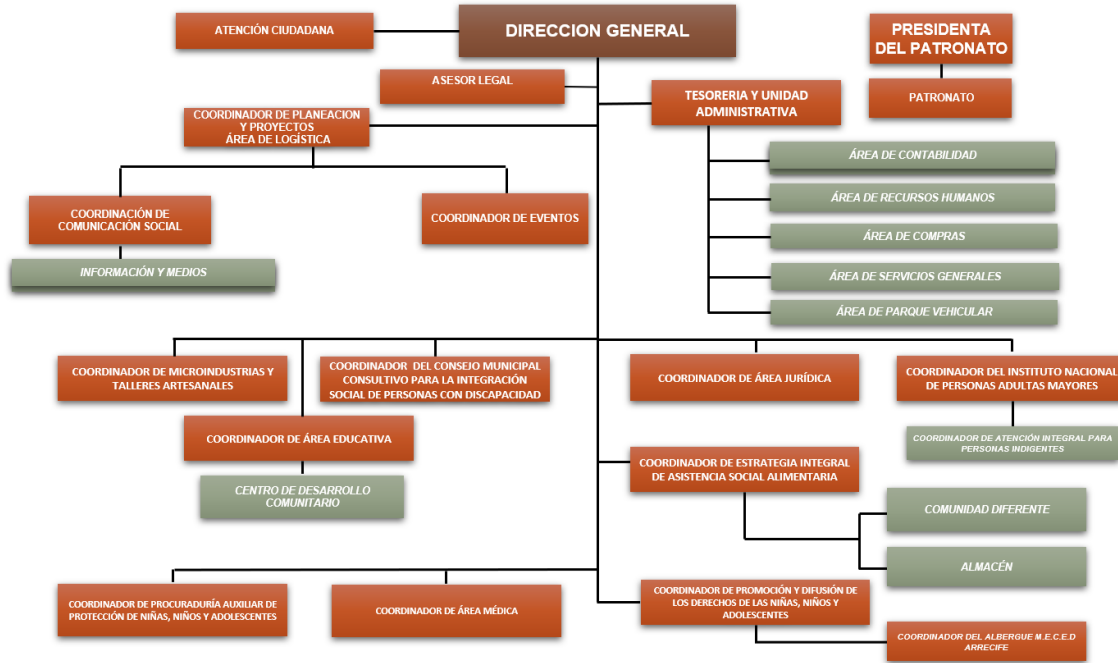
DIRECCION GENERAL

ATENCIÓN CIUDADANA

PRESIDENTA DEL PATRONATO

PATRONATO

ASESOR LEGAL

TESORERIA Y UNIDAD ADMINISTRATIVA

COORDINADOR DE PLANEACION Y PROYECTOS ÁREA DE LOGÍSTICA

ÁREA DE CONTABILIDAD

ÁREA DE RECURSOS HUMANOS

ÁREA DE COMPRAS

ÁREA DE SERVICIOS GENERALES

ÁREA DE PARQUE VEHICULAR

COORDINACIÓN DE COMUNICACIÓN SOCIAL

INFORMACIÓN Y MEDIOS

COORDINADOR DE EVENTOS

COORDINADOR DE MICROINDUSTRIAS Y TALLERES ARTESANALES

COORDINADOR DEL CONSEJO MUNICIPAL CONSULTIVO PARA LA INTEGRACIÓN SOCIAL DE PERSONAS CON DISCAPACIDAD

COORDINADOR DE ÁREA JURÍDICA

COORDINADOR DEL INSTITUTO NACIONAL DE PERSONAS ADULTAS MAYORES

COORDINADOR DE ATENCIÓN INTEGRAL PARA PERSONAS INDIGENTES

COORDINADOR DE ÁREA EDUCATIVA

CENTRO DE DESARROLLO COMUNITARIO

COORDINADOR DE ESTRATEGIA INTEGRAL DE ASISTENCIA SOCIAL ALIMENTARIA

COMUNIDAD DIFERENTE

ALMACÉN

COORDINADOR DE PROCURADURÍA AUXILIAR DE PROTECCIÓN DE NIÑAS, NIÑOS Y ADOLESCENTES

COORDINADOR DE ÁREA MÉDICA

COORDINADOR DE PROMOCIÓN Y DIFUSIÓN DE LOS DERECHOS DE LAS NIÑAS, NIÑOS Y ADOLESCENTES

COORDINADOR DEL ALBERGUE M.E.C.E.D ARRECIFE